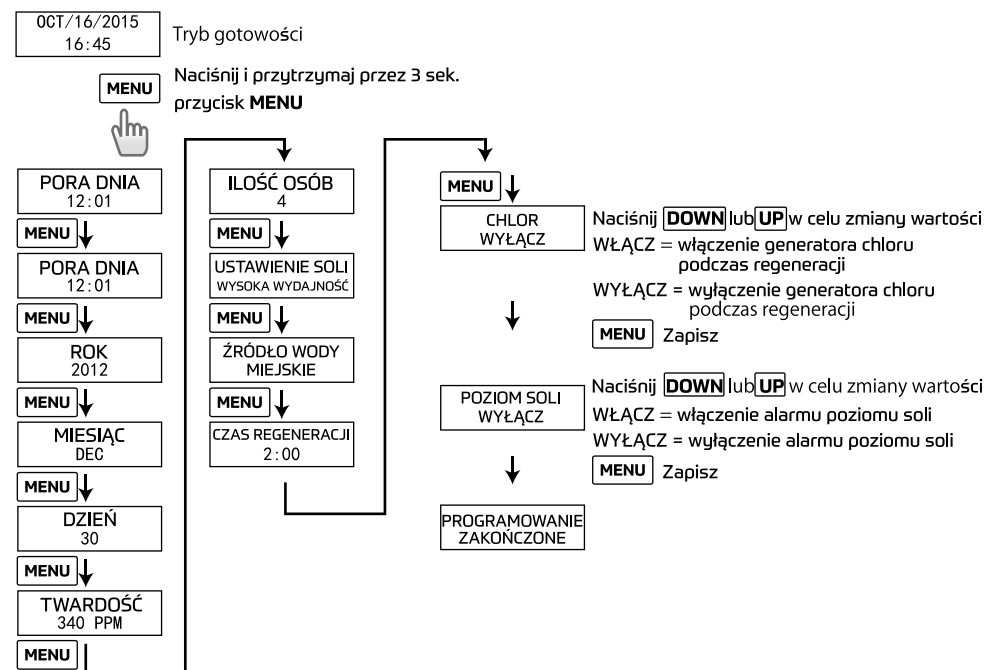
OCT/16/2015
16:45

Tryb gotowości

MENU

Naciśnij i przytrzymaj przez 3 sek. przycisk **MENU**

PORA DNIA
12:01

MENU

PORA DNIA
12:01

MENU

ROK
2012

MENU

MIESIĄC
DEC

MENU

DZIEŃ
30

MENU

TWARDOŚĆ
340 PPM

MENU

ILOŚĆ OSÓB
4

MENU

USTAWIENIE SOLI
WYSOKA WYDAJNOŚĆ

MENU

ŹRÓDŁO WODY
MIEJSKIE

MENU

CZAS REGENERACJI
2:00

MENU

CHLOR
WYŁĄCZ

Naciśnij DOWN lub UP w celu zmiany wartości
WŁĄCZ = włączenie generatora chloru podczas regeneracji
WYŁĄCZ = wyłączenie generatora chloru podczas regeneracji
MENU Zapisz

POZIOM SOLI
WYŁĄCZ

Naciśnij DOWN lub UP w celu zmiany wartości
WŁĄCZ = włączenie alarmu poziomu soli
WYŁĄCZ = wyłączenie alarmu poziomu soli
MENU Zapisz

PROGRAMOWANIE
ZAKOŃCZONE